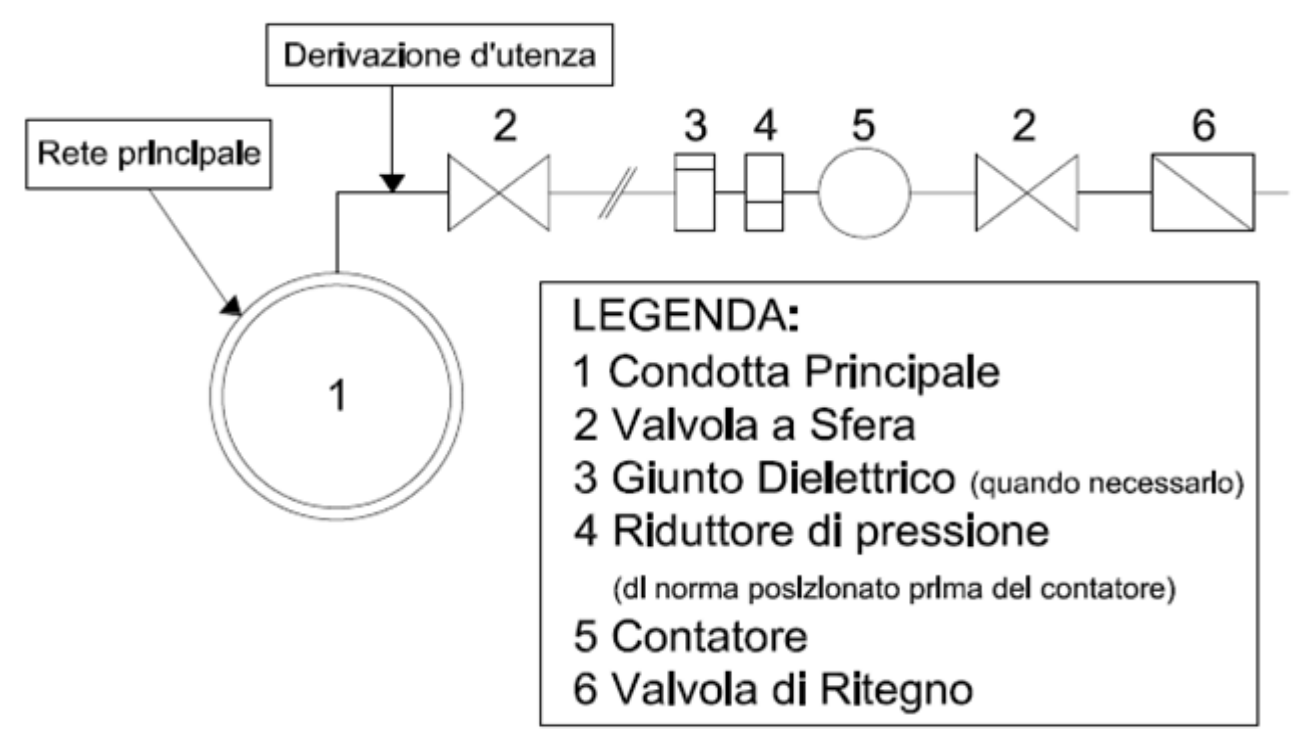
Derivazione d'utenza

Rete principale

2 3 4 5 2 6

1

LEGENDA:
1 Condotta Principale
2 Valvola a Sfera
3 Giunto Dielettrico (quando necessario)
4 Riduttore di pressione
(di norma posizionato prima del contatore)
5 Contatore
6 Valvola di Ritegno